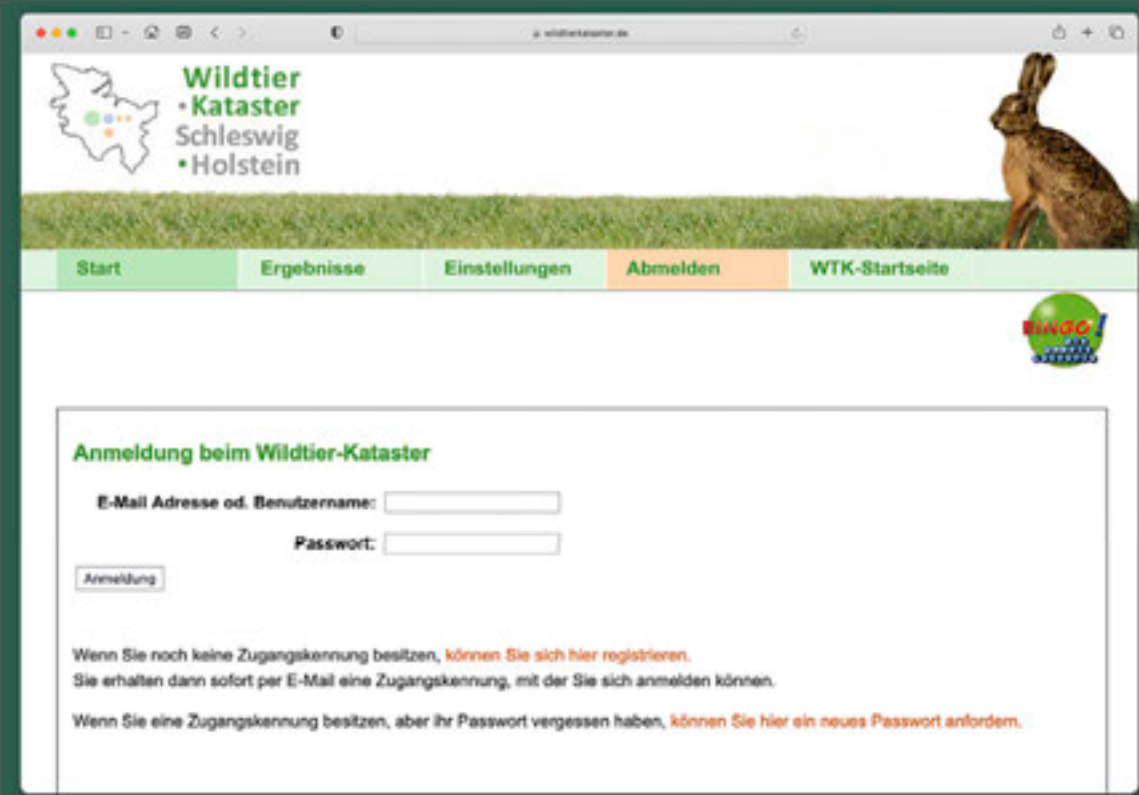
wildtierkataster.de

Wildtier
• Kataster
Schleswig
• Holstein

Start | Ergebnisse | Einstellungen | Abmelden | WTK-Startseite

BINGO!

Anmeldung beim Wildtier-Kataster

E-Mail Adresse od. Benutzername:

Passwort:

Anmeldung

Wenn Sie noch keine Zugangskennung besitzen, können Sie sich hier registrieren.
Sie erhalten dann sofort per E-Mail eine Zugangskennung, mit der Sie sich anmelden können.

Wenn Sie eine Zugangskennung besitzen, aber ihr Passwort vergessen haben, können Sie hier ein neues Passwort anfordern.